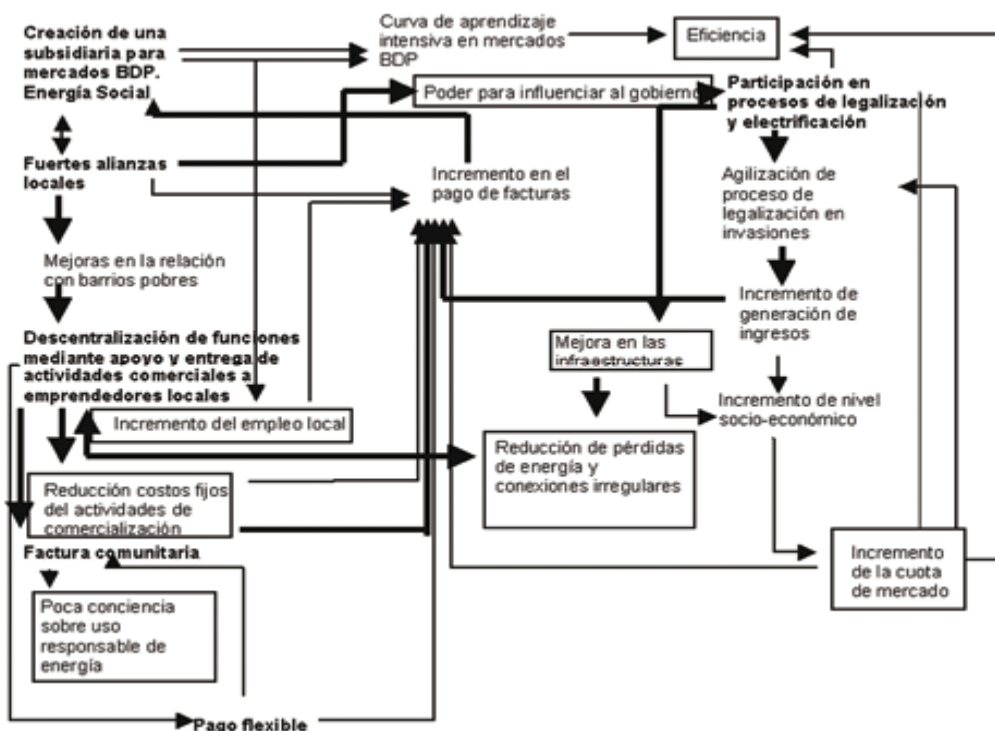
Creación de una subsidiaria para mercados BDP. Energía Social

Curva de aprendizaje intensiva en mercados BDP

Eficiencia

Poder para influenciar al gobierno

Participación en procesos de legalización y electrificación

Fuertes alianzas locales

Incremento en el pago de facturas

Agilización de proceso de legalización en invasiones

Mejoras en la relación con barrios pobres

Incremento de generación de ingresos

Descentralización de funciones mediante apoyo y entrega de actividades comerciales a emprendedores locales

Mejora en las infraestructuras

Incremento de nivel socio-económico

Incremento del empleo local

Reducción de pérdidas de energía y conexiones irregulares

Reducción costos fijos del actividades de comercialización

Factura comunitaria

Incremento de la cuota de mercado

Poca conciencia sobre uso responsable de energía

Pago flexible